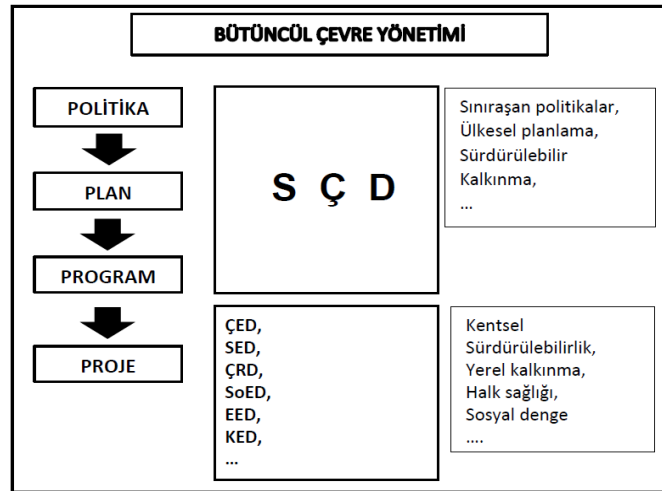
BÜTÜNCÜL ÇEVRE YÖNETİMİ

POLİTİKA

PLAN

PROGRAM

PROJE

S Ç D

Sınıraşan politikalar, Ülkesel planlama, Sürdürülebilir Kalkınma, ...

ÇED,
SED,
ÇRD,
SoED,
EED,
KED,
...

Kentsel Sürdürülebilirlik, Yerel kalkınma, Halk sağlığı, Sosyal denge ....